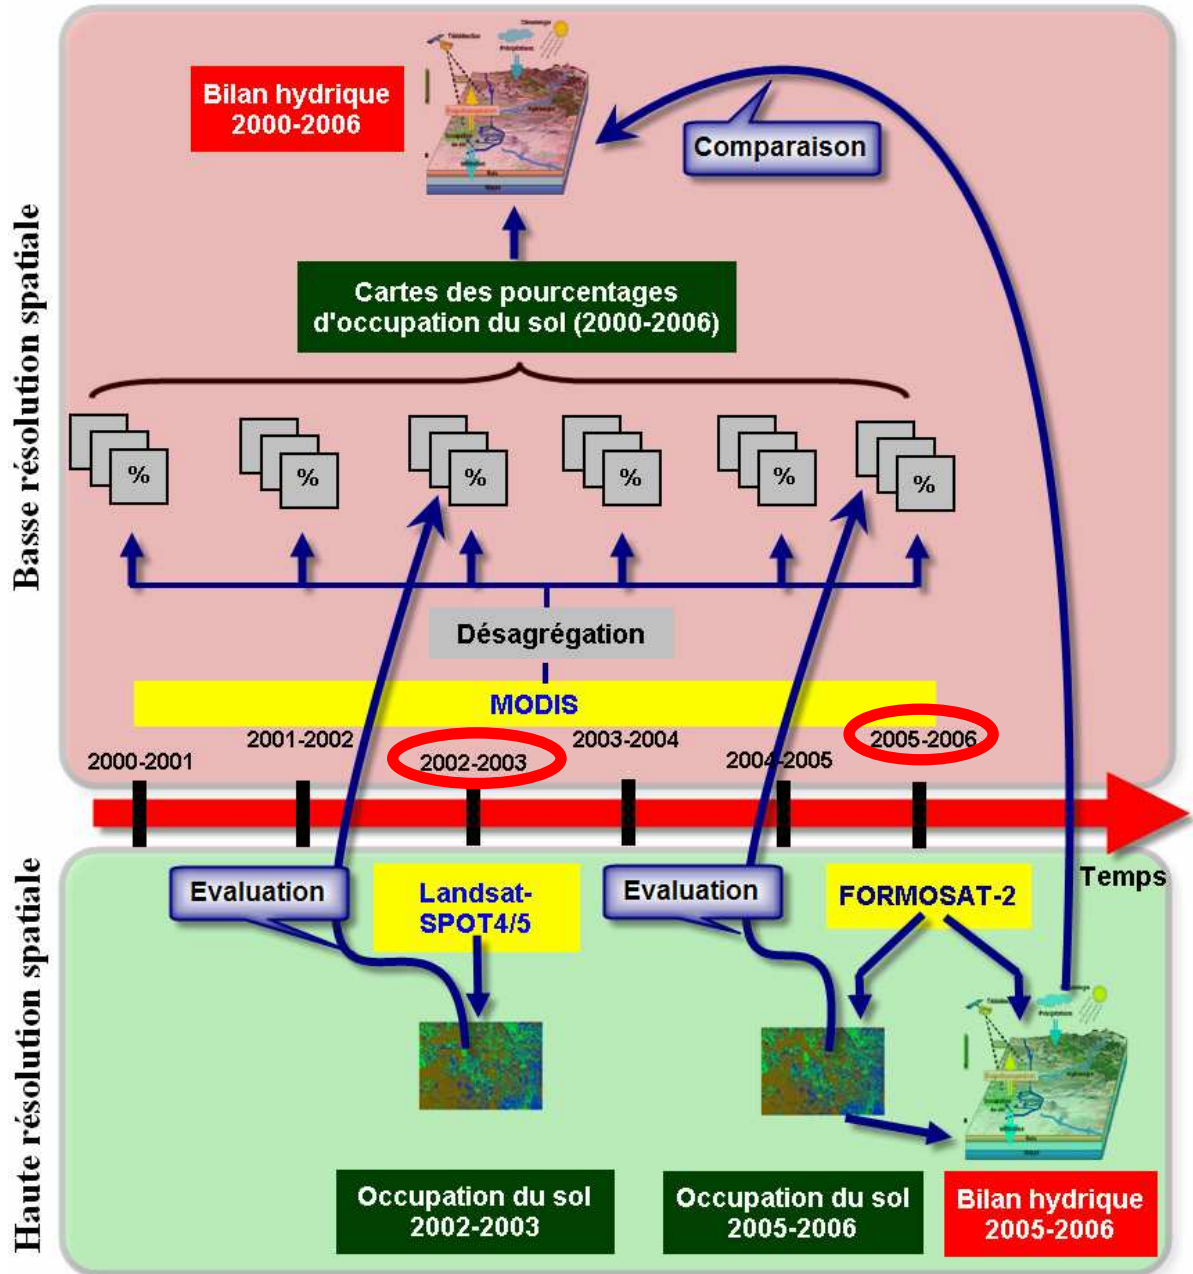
Basse résolution spatiale

Bilan hydrique 2000-2006

Comparaison

Cartes des pourcentages d'occupation du sol (2000-2006)

%

%

%

%

%

%

Désagrégation

MODIS

2000-2001

2001-2002

2002-2003

2003-2004

2004-2005

2005-2006

Temps

Haute résolution spatiale

Evaluation

Landsat-SPOT4/5

Evaluation

FORMOSAT-2

Occupation du sol 2002-2003

Occupation du sol 2005-2006

Bilan hydrique 2005-2006